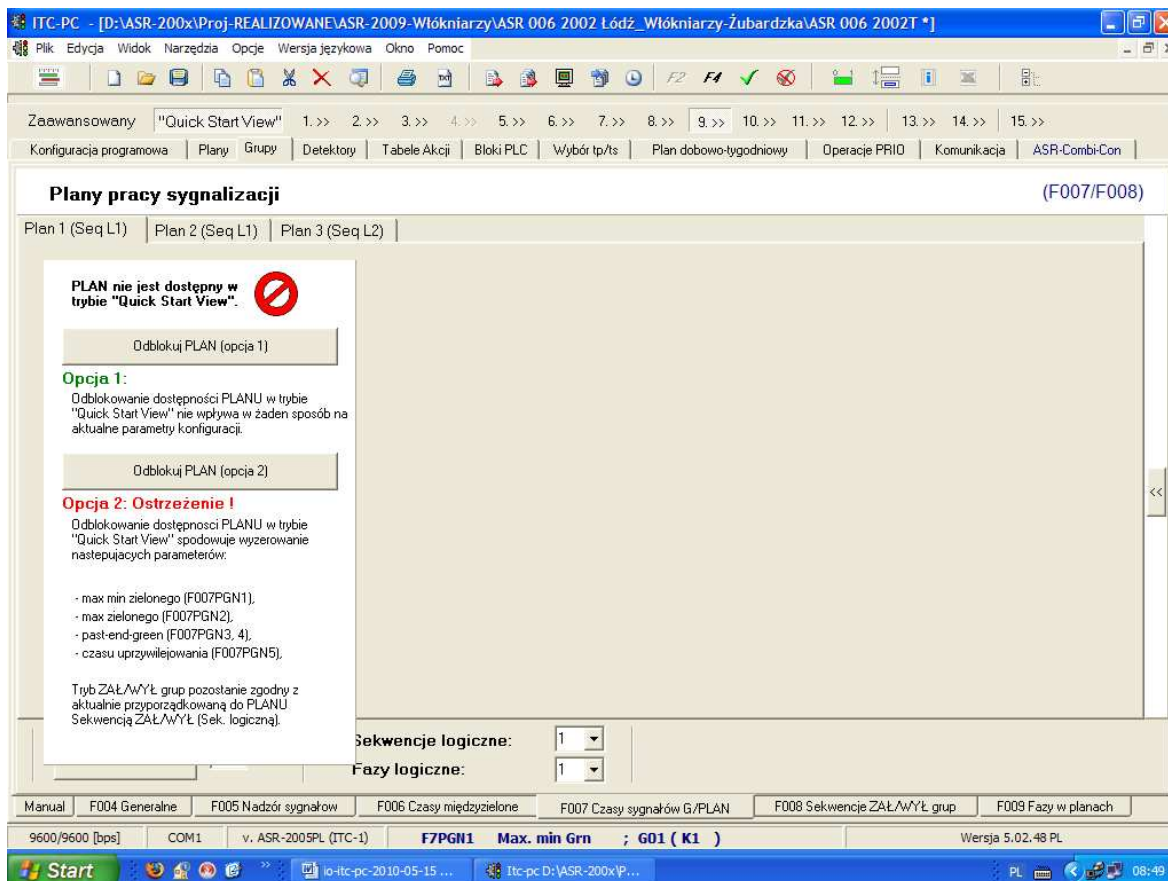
ITC-PC - [D:\ASR-200x\Proj-REALIZOWANE\ASR-2009-Włókniarzy\ASR 006 2002 Łódź_Włókniarzy-Żubardzka\ASR 006 2002T *]

Plik Edycja Widok Narzędzia Opcje Wersja językowa Okno Pomoc

F2 F4

Zaawansowany "Quick Start View" 1.>> 2.>> 3.>> 4.>> 5.>> 6.>> 7.>> 8.>> 9.>> 10.>> 11.>> 12.>> 13.>> 14.>> 15.>>

Konfiguracja programowa | Plany | Grupy | Detektory | Tabele Akcji | Bloki PLC | Wybór tp/ts | Plan dobowo-tygodniowy | Operacje PRIO | Komunikacja | ASR-Combi-Con

Plany pracy sygnalizacji

(F007/F008)

Plan 1 (Seq L1) | Plan 2 (Seq L1) | Plan 3 (Seq L2)

PLAN nie jest dostępny w trybie "Quick Start View".

Odblokuj PLAN (opcja 1)

Opcja 1:
Odblokowanie dostępności PLANU w trybie "Quick Start View" nie wpływa w żaden sposób na aktualne parametry konfiguracji.

Odblokuj PLAN (opcja 2)

Opcja 2: Ostrzeżenie !
Odblokowanie dostępnosci PLANU w trybie "Quick Start View" spodowuje wyzerowanie nastepujacych parameterów:

- max min zielonego (F007PGN1),
- max zielonego (F007PGN2),
- past-end-green (F007PGN3, 4),
- czasu uprzywilejowania (F007PGN5),

Tryb ZAŁ/WYŁ grup pozostanie zgodny z aktualnie przyporządkowaną do PLANU Sekwencją ZAŁ/WYŁ (Sek. logiczną).

Sekwencje logiczne: 1
Fazy logiczne: 1

<<

Manual | F004 Generalne | F005 Nadzór sygnałów | F006 Czasy międzyzielone | F007 Czasy sygnałów G/PLAN | F008 Sekwencje ZAŁ/WYŁ grup | F009 Fazy w planach

9600/9600 [bps] | COM1 | v. ASR-2005PL (ITC-1) | F7PGN1 | Max. min Grn | ; G01 ( K1 ) | Wersja 5.02.48 PL

Start | io-itc-pc-2010-05-15 ... | Itc-pc D:\ASR-200x\P... | PL | 08:49